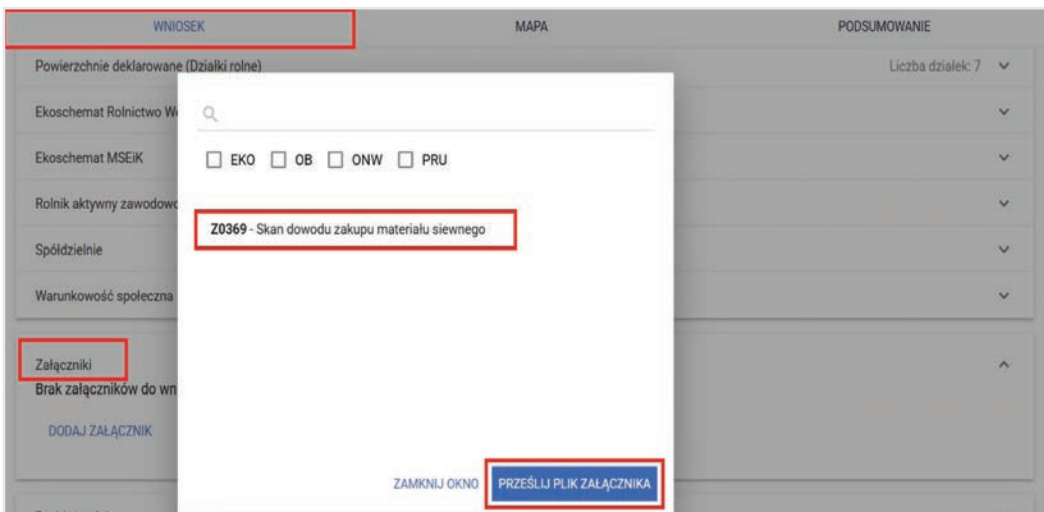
WNIOSEK

MAPA

PODSUMOWANIE

Powierzchnie deklarowane (Działki rolne)

Liczba działek: 7

Ekoschemat Rolnictwo W

Ekoschemat MSEiK

Rolnik aktywny zawodowo

Spółdzielnie

Warunkowość społeczna

Załączniki

Brak załączników do wn

DODAJ ZAŁĄCZNIK

EKO OB ONW PRU

Z0369 - Skan dowodu zakupu materiału siewnego

ZAMKNIJ OKNO

PRZEŚLIJ PLIK ZAŁĄCZNIKA